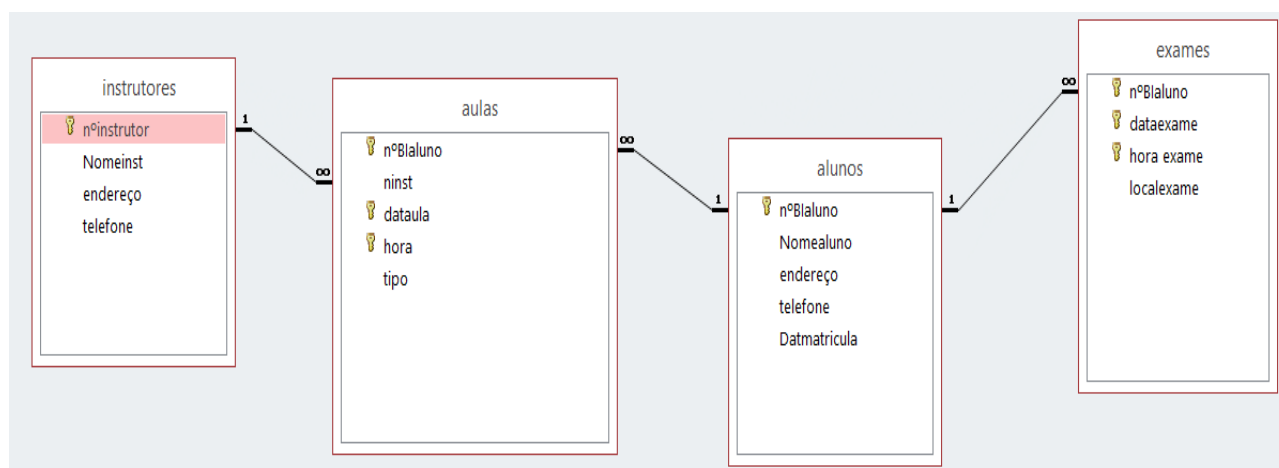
instrutores
nºinstrutor
Nomeinst
endereço
telefone

1
∞

aulas
nºBIaluno
ninst
dataula
hora
tipo

∞
1

alunos
nºBIaluno
Nomealuno
endereço
telefone
Datmatricula

1
∞

exames
nºBIaluno
dataexame
hora exame
localexame